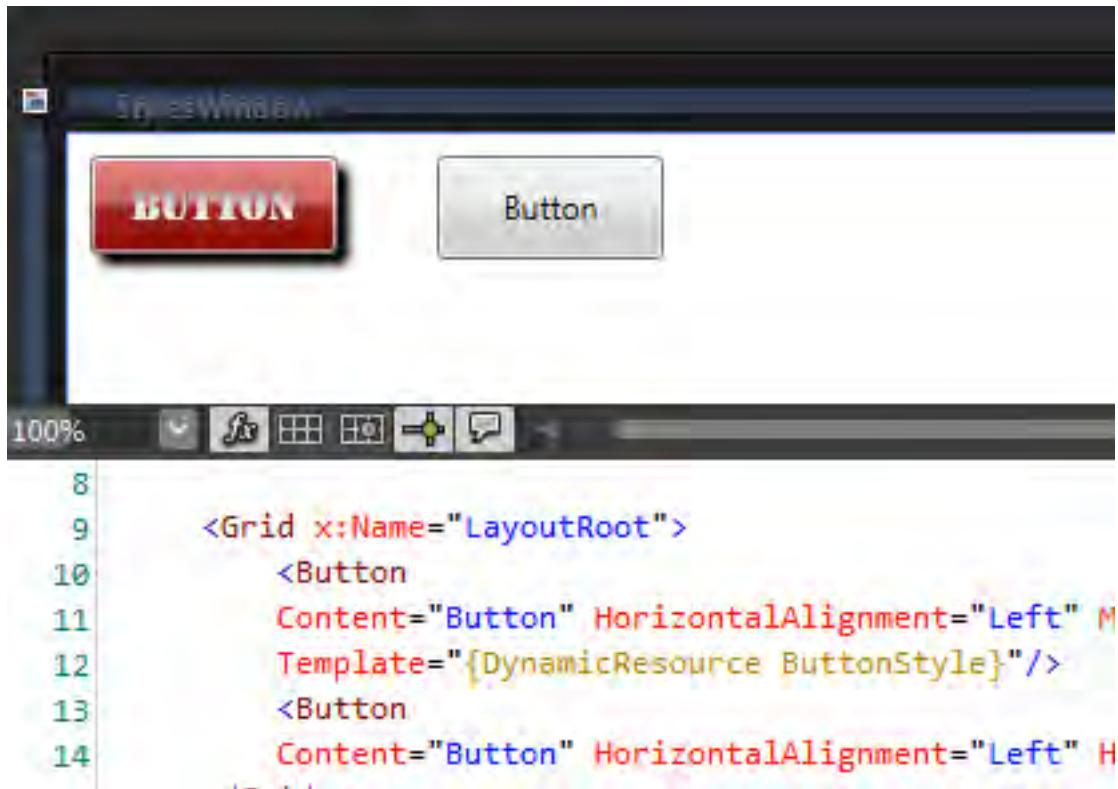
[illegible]

BUTTON

Button

100%

8
9 <Grid x:Name="LayoutRoot">
10 <Button
11 Content="Button" HorizontalAlignment="Left" M
12 Template="{DynamicResource ButtonStyle}"/>
13 <Button
14 Content="Button" HorizontalAlignment="Left" H